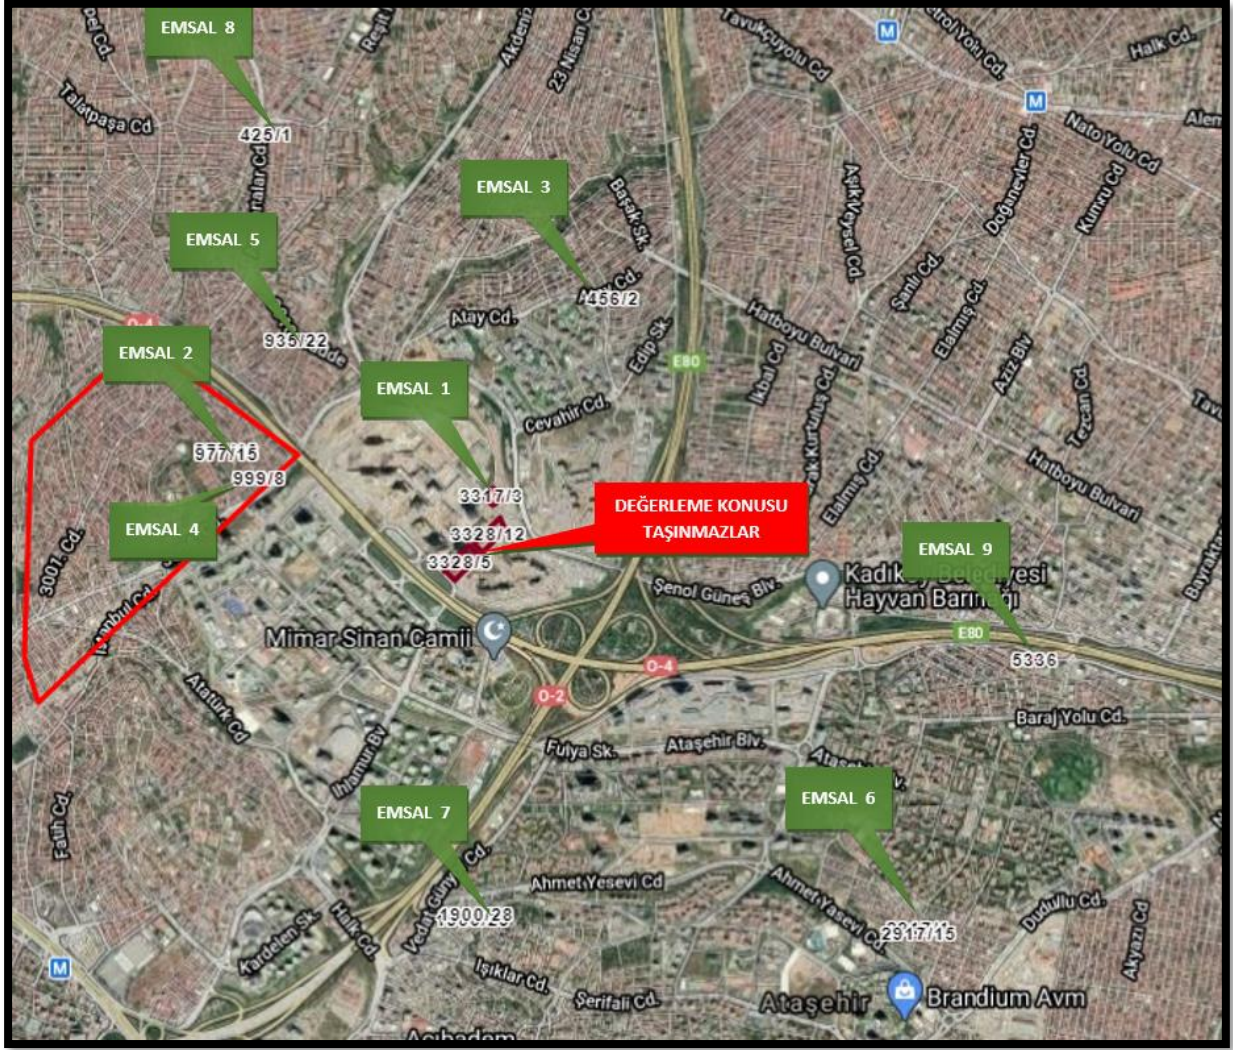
EMSAL 8
425/1
Talatpaşa Cd
EMSAL 5
935/22
EMSAL 2
977/15
999/8
EMSAL 4
3001 Cd
Mimar Sinan Camii
Atatürk Cd
Fatih Cd
EMSAL 3
456/2
Atay Cd
EMSAL 1
3317/3
3328/12
3328/5
DEĞERLEME KONUSU TAŞINMAZLAR
Cevahir Cd
Edip Sk
E80
Tavukçuyolu Cd
23 Nisan Cd
Akdeniz
Başak Sk
Hatboyu Bulvarı
İkbal Cd
Aşık Veysel Cd
Doğanevler Cd
Nato Yolu Cd
Halk Cd
Kumru Cd
Şanlı Cd
Elalmış Cd
Aziz Blv
Tezcan Cd
Hatboyu Bulvarı
Elalmış Cd
EMSAL 9
Kadıköy Belediyesi Hayvan Barınağı
Şenol Güneş Blv.
E80
5336
O-4
O-2
Baraj Yolu Cd.
Fulya Sk.
Ataşehir Blv.
İhlamur Blv
EMSAL 7
1900/28
Ahmet Yesevi Cd
EMSAL 6
2317/15
Ahmet Yesevi Cd
Dudullu Cd
Akyazı Cd
Kardelen Sk.
Halk Cd
Vedat Günyol Cd
Işıklar Cd.
Şerifali Cd.
Ataşehir
Brandium Avm
Acıbadem